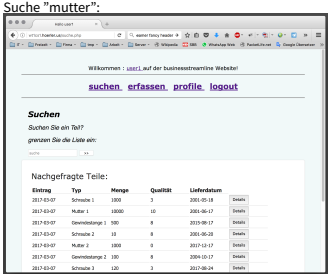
Suche "mutter":

Willkommen : user1 auf der businesstreamline Website!

suchen erfassen profile logout

Suchen

Suchen Sie ein Teil?

grenzen Sie die Liste ein:

Nachgefragte Teile:

| Eintrag | Typ | Menge | Qualität | Lieferdatum | |
|---|---|---|---|---|---|
| 2017-03-07 | Schraube 1 | 1000 | 3 | 2001-05-18 | Details |
| 2017-03-07 | Mutter 1 | 10000 | 10 | 2001-06-17 | Details |
| 2017-03-07 | Gewindestange 1 | 500 | 8 | 2015-08-17 | Details |
| 2017-03-07 | Schraube 2 | 10 | 8 | 2001-06-20 | Details |
| 2017-03-07 | Mutter 2 | 1000 | 9 | 2017-12-17 | Details |
| 2017-03-07 | Gewindestange 2 | 100 | 8 | 2004-10-17 | Details |
| 2017-03-07 | Schraube 3 | 120 | 3 | 2017-08-24 | Details |